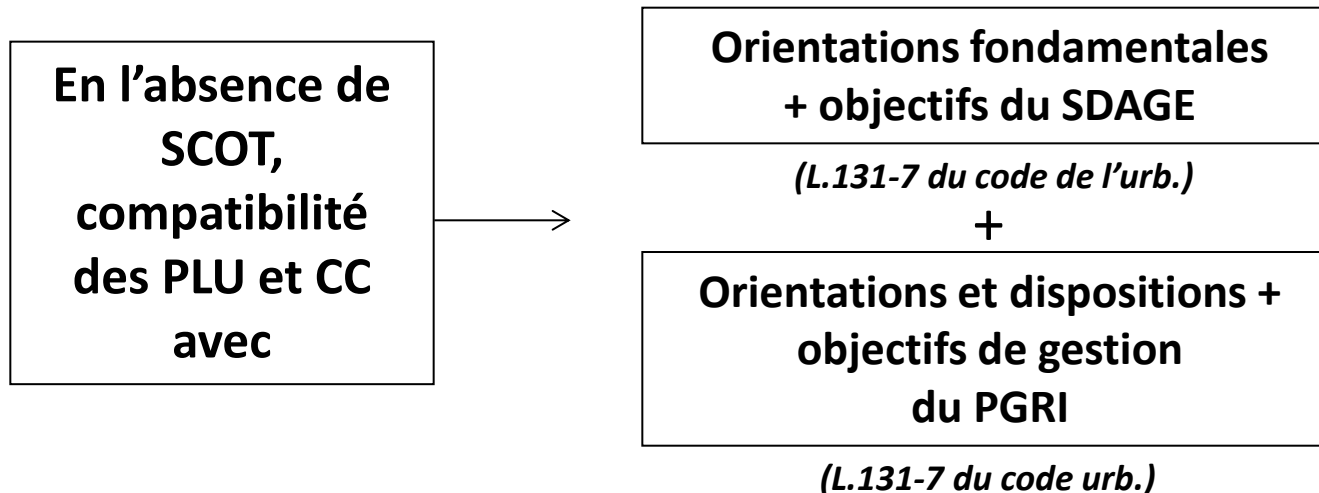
En l’absence de SCOT, compatibilité des PLU et CC avec

Orientations fondamentales + objectifs du SDAGE

(L.131-7 du code de l’urb.)

+

Orientations et dispositions + objectifs de gestion du PGRI

(L.131-7 du code urb.)